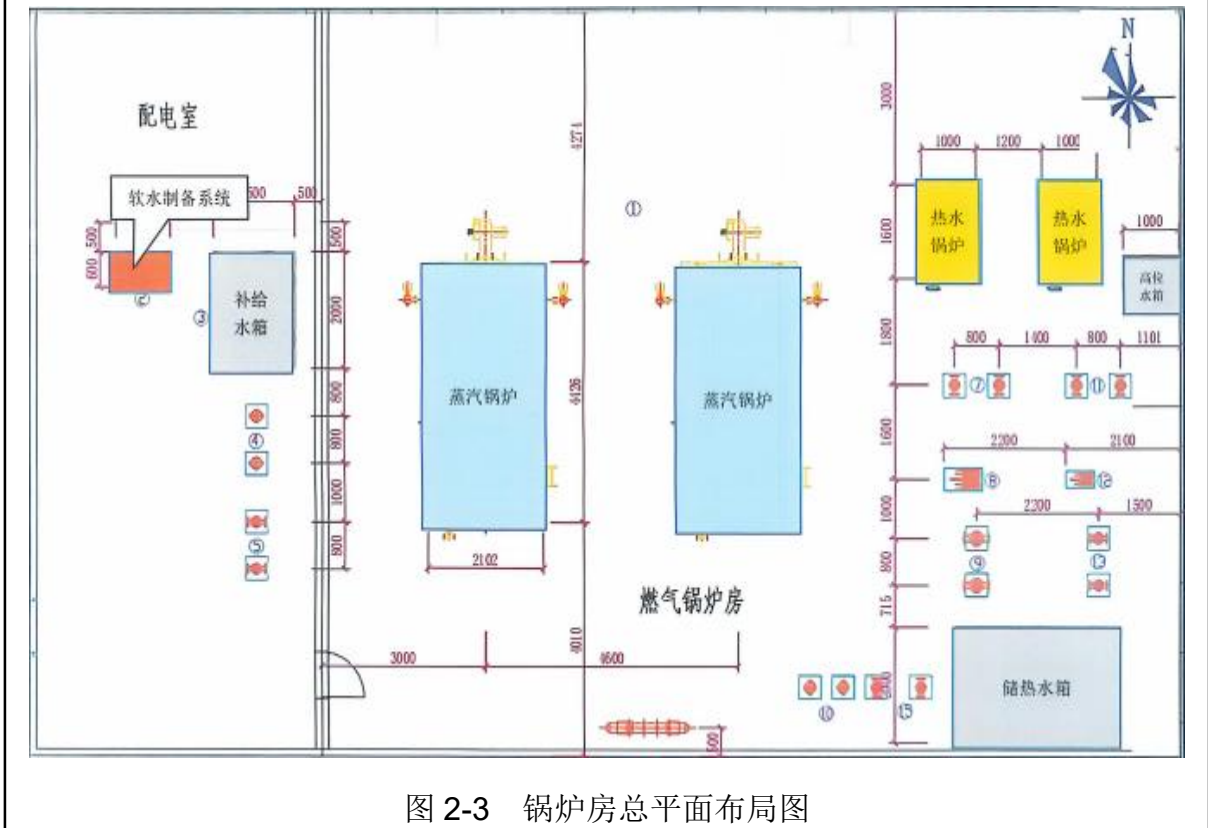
N

配电室

软水制备系统

500 500

500

600

②

③

补给 水箱

④

⑤

500

2000

800

800

1000

800

4271

①

4126

蒸汽锅炉

2102

蒸汽锅炉

燃气锅炉房

3000

4010

4600

500

3000

1000 1200 1000

1600

热水 锅炉

热水 锅炉

1000

高位 水箱

1800

800 1400 800 1101

⑦

⑪

1600

2200 2100

⑧

⑫

1000

2200 1500

800

⑨

⑬

715

⑩

⑮

储热水箱

图 2-3 锅炉房总平面布局图